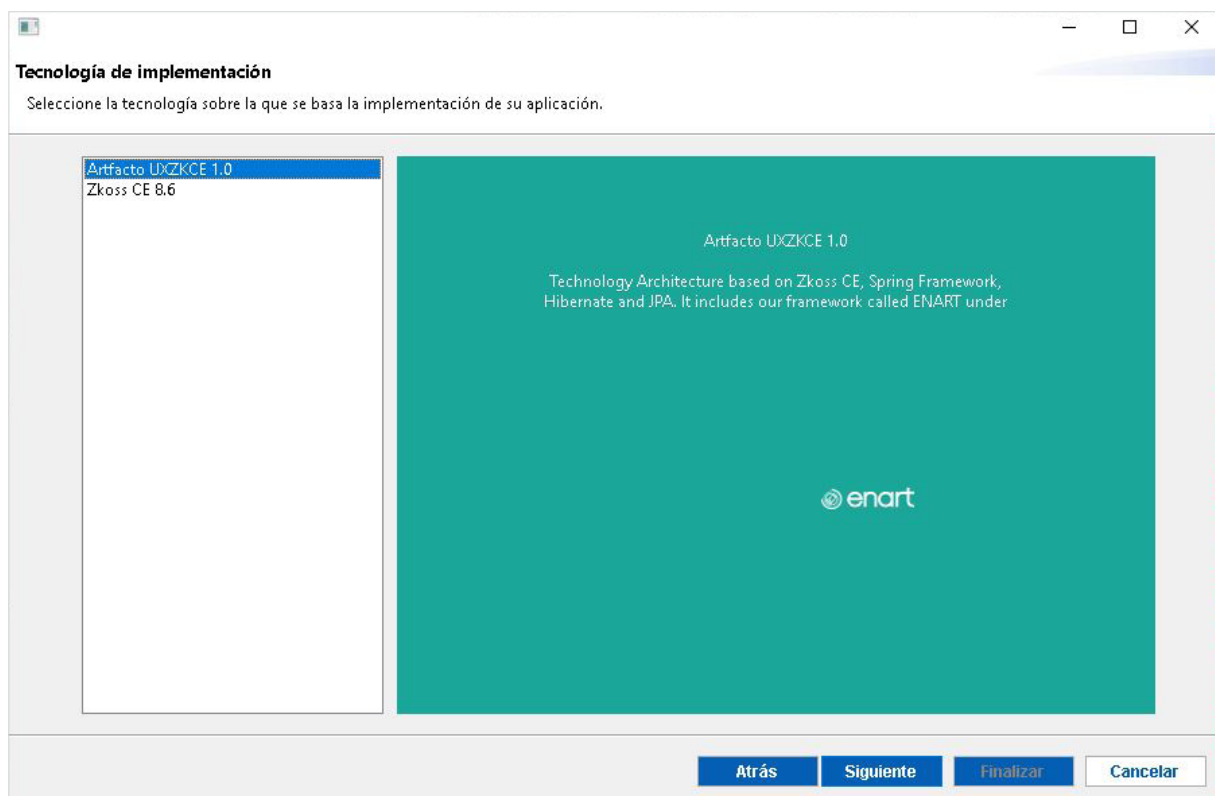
Tecnología de implementación

Seleccione la tecnología sobre la que se basa la implementación de su aplicación.

Artfacto UXZKCE 1.0
Zkoss CE 8.6

Artfacto UXZKCE 1.0

Technology Architecture based on Zkoss CE, Spring Framework, Hibernate and JPA. It includes our framework called ENART under

enart

Atrás
Siguiente
Finalizar
Cancelar